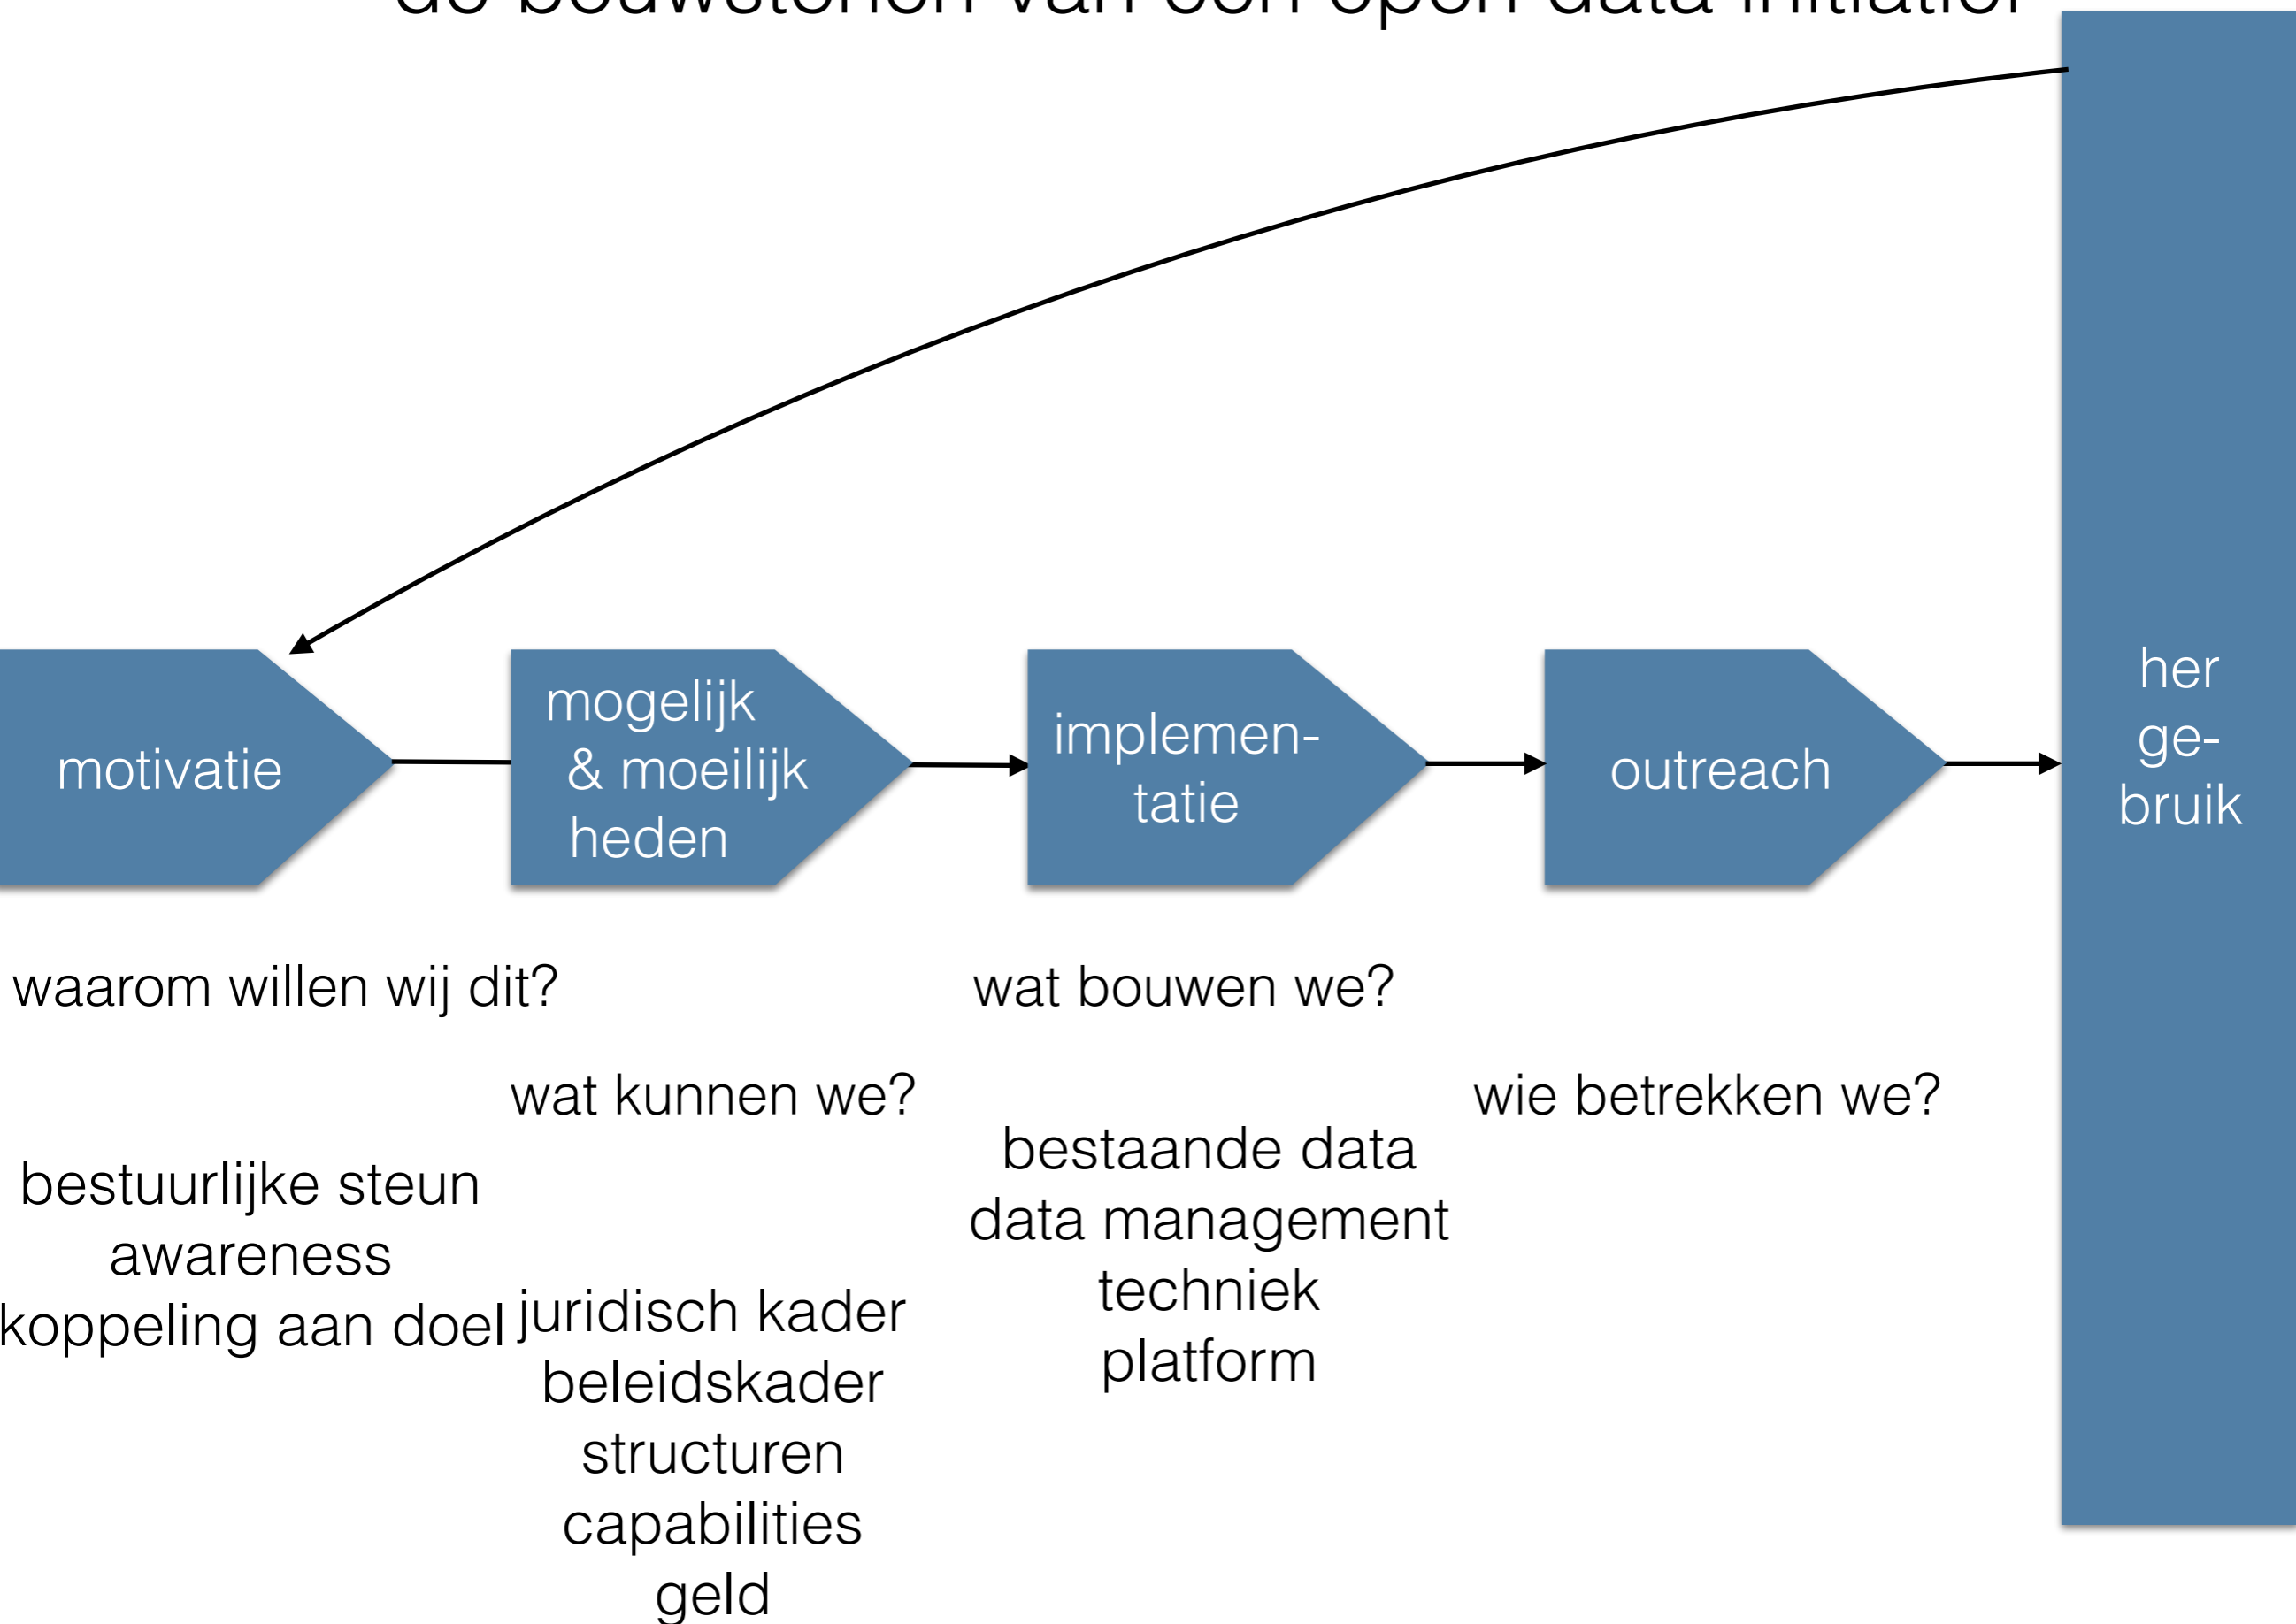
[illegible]

motivatie

mogelijk & moeilijk heden

implementatie

outreach

her ge-bruik

waarom willen wij dit?

wat kunnen we?

wat bouwen we?

wie betrekken we?

bestuurlijke steun
awareness
koppeling aan doel

juridisch kader
beleidskader
structuren
capabilities
geld

bestaande data
data management
techniek
platform